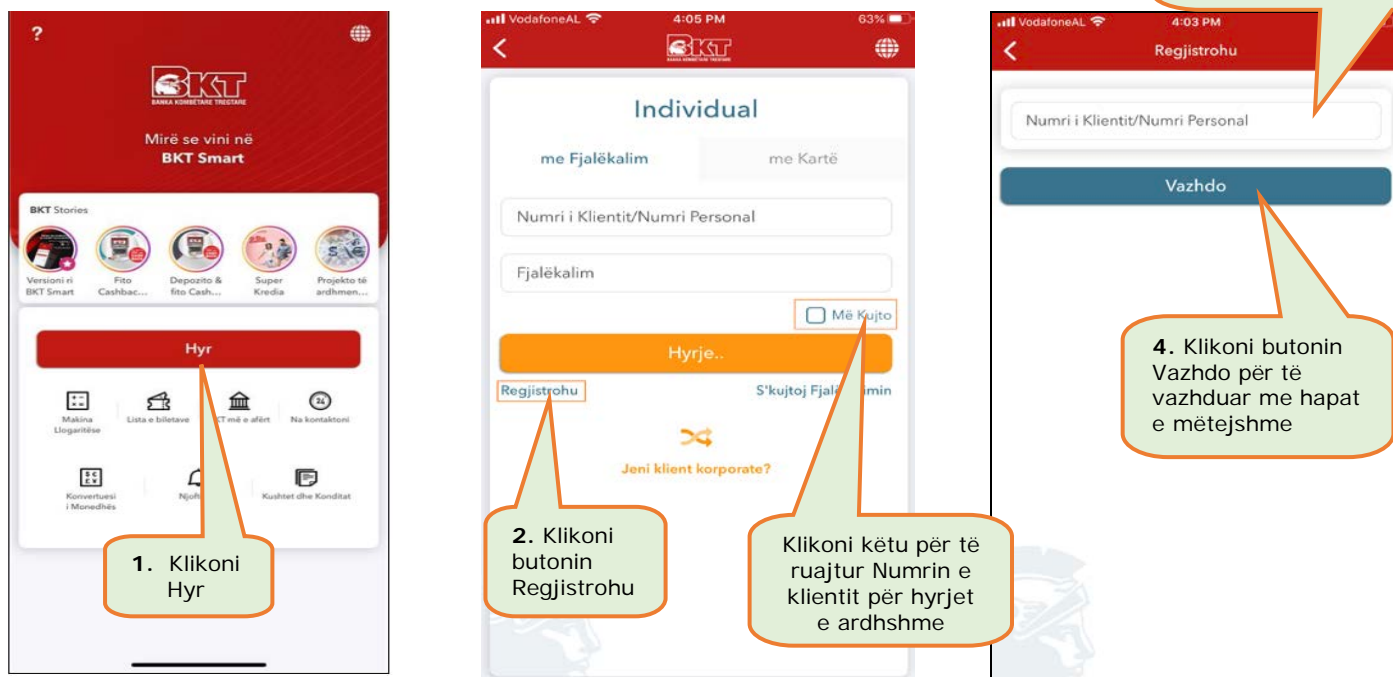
?

BKT
BANKA KOMBËTARE TREGTARE

Mirë se vini në
BKT Smart

BKT Stories

Versioni ri BKT Smart
Fito Cashbac...
Depozito & fito Cash...
Super Kredia
Projekto të ardhmen...

Hyr

Makina Llogaritëse
Lista e biletave
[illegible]KT më e afërt
Na kontaktoni

Konvertuesi i Monedhës
Njofti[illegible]
Kushtet dhe Kondital

1. Klikoni Hyr

VodafoneAL 4:05 PM 63%

BKT
BANKA KOMBËTARE TREGTARE

Individual

me Fjalëkalim
me Kartë

Numri i Klientit/Numri Personal

Fjalëkalim

Më Kujto

Hyrje..

Regjistrohu
S'kujtoj Fjalë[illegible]imin

Jeni klient korporate?

2. Klikoni butonin Regjistrohu

Klikoni këtu për të ruajtur Numrin e klientit për hyrjet e ardhshme

VodafoneAL 4:03 PM

Regjistrohu

Numri i Klientit/Numri Personal

Vazhdo

4. Klikoni butonin Vazhdo për të vazhduar me hapat e mëtejshme